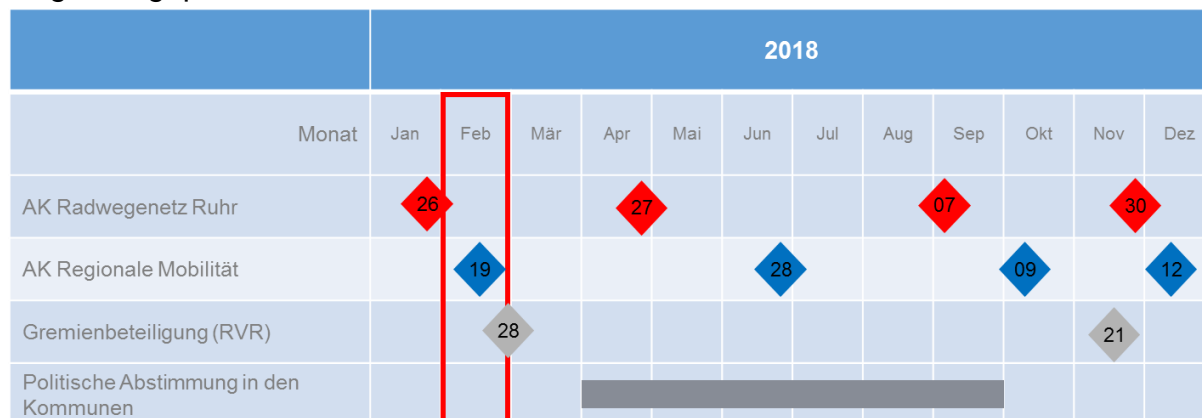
| | 2018 | | | | | | | | | | | |
|---|---|---|---|---|---|---|---|---|---|---|---|---|
| Monat | Jan | Feb | Mär | Apr | Mai | Jun | Jul | Aug | Sep | Okt | Nov | Dez |
| AK Radwegenetz Ruhr | 26 | | | 27 | | | | | 07 | | 30 | |
| AK Regionale Mobilität | | 19 | | | | 28 | | | | 09 | | 12 |
| Gremienbeteiligung (RVR) | | 28 | | | | | | | | | 21 | |
| Politische Abstimmung in den Kommunen | | | | | | | | | | | | |